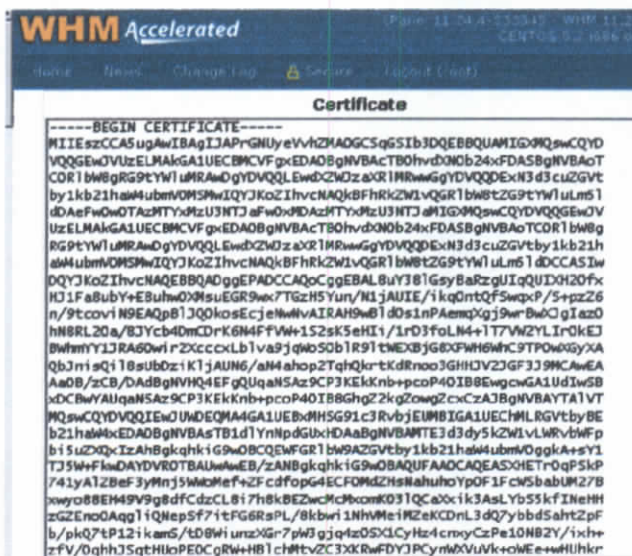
WHM Accelerated

Panel 11.24.4-S35845 WHM 11.2
CENTOS 5.2 i686 o

Home News Change Log Secure Logout (root)

Certificate

-----BEGIN CERTIFICATE-----
MIIEszCCA5ugAwIBAgIJAPrGNUyeVvhZMA0GCSqGSIb3DQEBBQUAMIGXMQswCQYD
VQQGEwJVUzELMAkGA1UECBMCVFgxEDAOBgNVBAcTB0hvdXN0b24xFDASBgNVBAoT
C0R1bW8gRG9tYWluMRAwDgYDVQQLEwdXZWIzaXRlMRwwGgYDVQQDExN3d3cuZGVt
by1kb21haW4ubmV0MSMwIQYJKoZIhvcNAQkBFhRkZW1vQGR1bW8tZG9tYWluLm5l
dDAeFw0wOTAzMTYxMzU3NTJaFw0xMDAzMTYxMzU3NTJaMIGXMQswCQYDVQQGEwJV
UzELMAkGA1UECBMCVFgxEDAOBgNVBAcTB0hvdXN0b24xFDASBgNVBAoTC0R1bW8g
RG9tYWluMRAwDgYDVQQLEwdXZWIzaXRlMRwwGgYDVQQDExN3d3cuZGVtby1kb21h
aW4ubmV0MSMwIQYJKoZIhvcNAQkBFhRkZW1vQGR1bW8tZG9tYWluLm5ldDCCASIw
DQYJKoZIhvcNAQEBBQADggEPADCCAQoCggEBAL8uY38lGsyBaRzgUIqQUIXH2Ofx
HJ1FaBubY+E8uhw0XMsuEGR9wx7TGzH5Yun/N1jAUIE/ikqOntQfSwqxP/S+pzZ6
n/9tcovlN9EAQp8lJQOkosEcjeNwHvAIRAH9wBld0s1nPAemqXgj9wrBwOCjIaz0
hN8RL20a/BJYcb4DmCDrK6N4FfVW+1S2sK5eHIi/1rD3foLN4+lT7VW2YLIrOkEJ
BwhmY1JRA6Dwir2XcccxLblva9jqWoS0bIR9ltWEXBjG8XFWH6WhC9TPOwXGyXA
QbJnisQil8sUbDziK1jAUN6/aM4ahop2TqhQkrtKdRnoo3GHHJV2JGF3J9MCAwEA
AaOB/zCB/DAdBgNVHQ4EFgQUqaNSAz9CP3KEkKnb+pcoP4OIB8EwgcwGA1UdIwSB
xDCBwYAUqaNSAz9CP3KEkKnb+pcoP4OIB8GhgZ2kgZowgZcxCzAJBgNVBAYTAlVT
MQswCQYDVQQIEwJUWDEQMA4GA1UEBxMHSG91c3RvbjEUMBIGA1UEChMLRGVtbyBE
b21haW4xEDAOBgNVBAsTB1dlYnNpdGUxHDAaBgNVBAMTE3d3dy5kZW1vLWRvbWFp
bi5uZXQxIzAhBgkqhkiG9w0BCQEWFGR1bW9AZGVtby1kb21haW4ubmV0ggkA+sY1
TJ5W+FkwDAYDVR0TBAUwAwEB/zANBgkqhkiG9w0BAQUFAAOCAQEASXHETrOqFSkP
741yAlZBeF3yMnj5WWoMef+ZFcdfopG4ECFOMdZHsNahuhoYpOF1FcW5bwbUM27B
xwyo88EH49V9g8dfCdzCL8i7h8kBEZwcMcMxomK03lQCaXxik3AsLYbS5kfINeHH
zGZEnoOAqgliQNepSf7itFG6RsPL/8kbwi1NhVMeiMZeKCDnL3dQ7ybbdSahtZpF
b/pkQ7tP12ikamS/tD8WiunzXGr7pWJgjq4zOSX1CyHz4cnxyCzPe10NB2Y/ixh+
zfV/OqhhJ5qtHUoPE0CgRW+HBlchMtvZC3XKRwFDYJPCynWXVuVk+oWEwwHUhkr